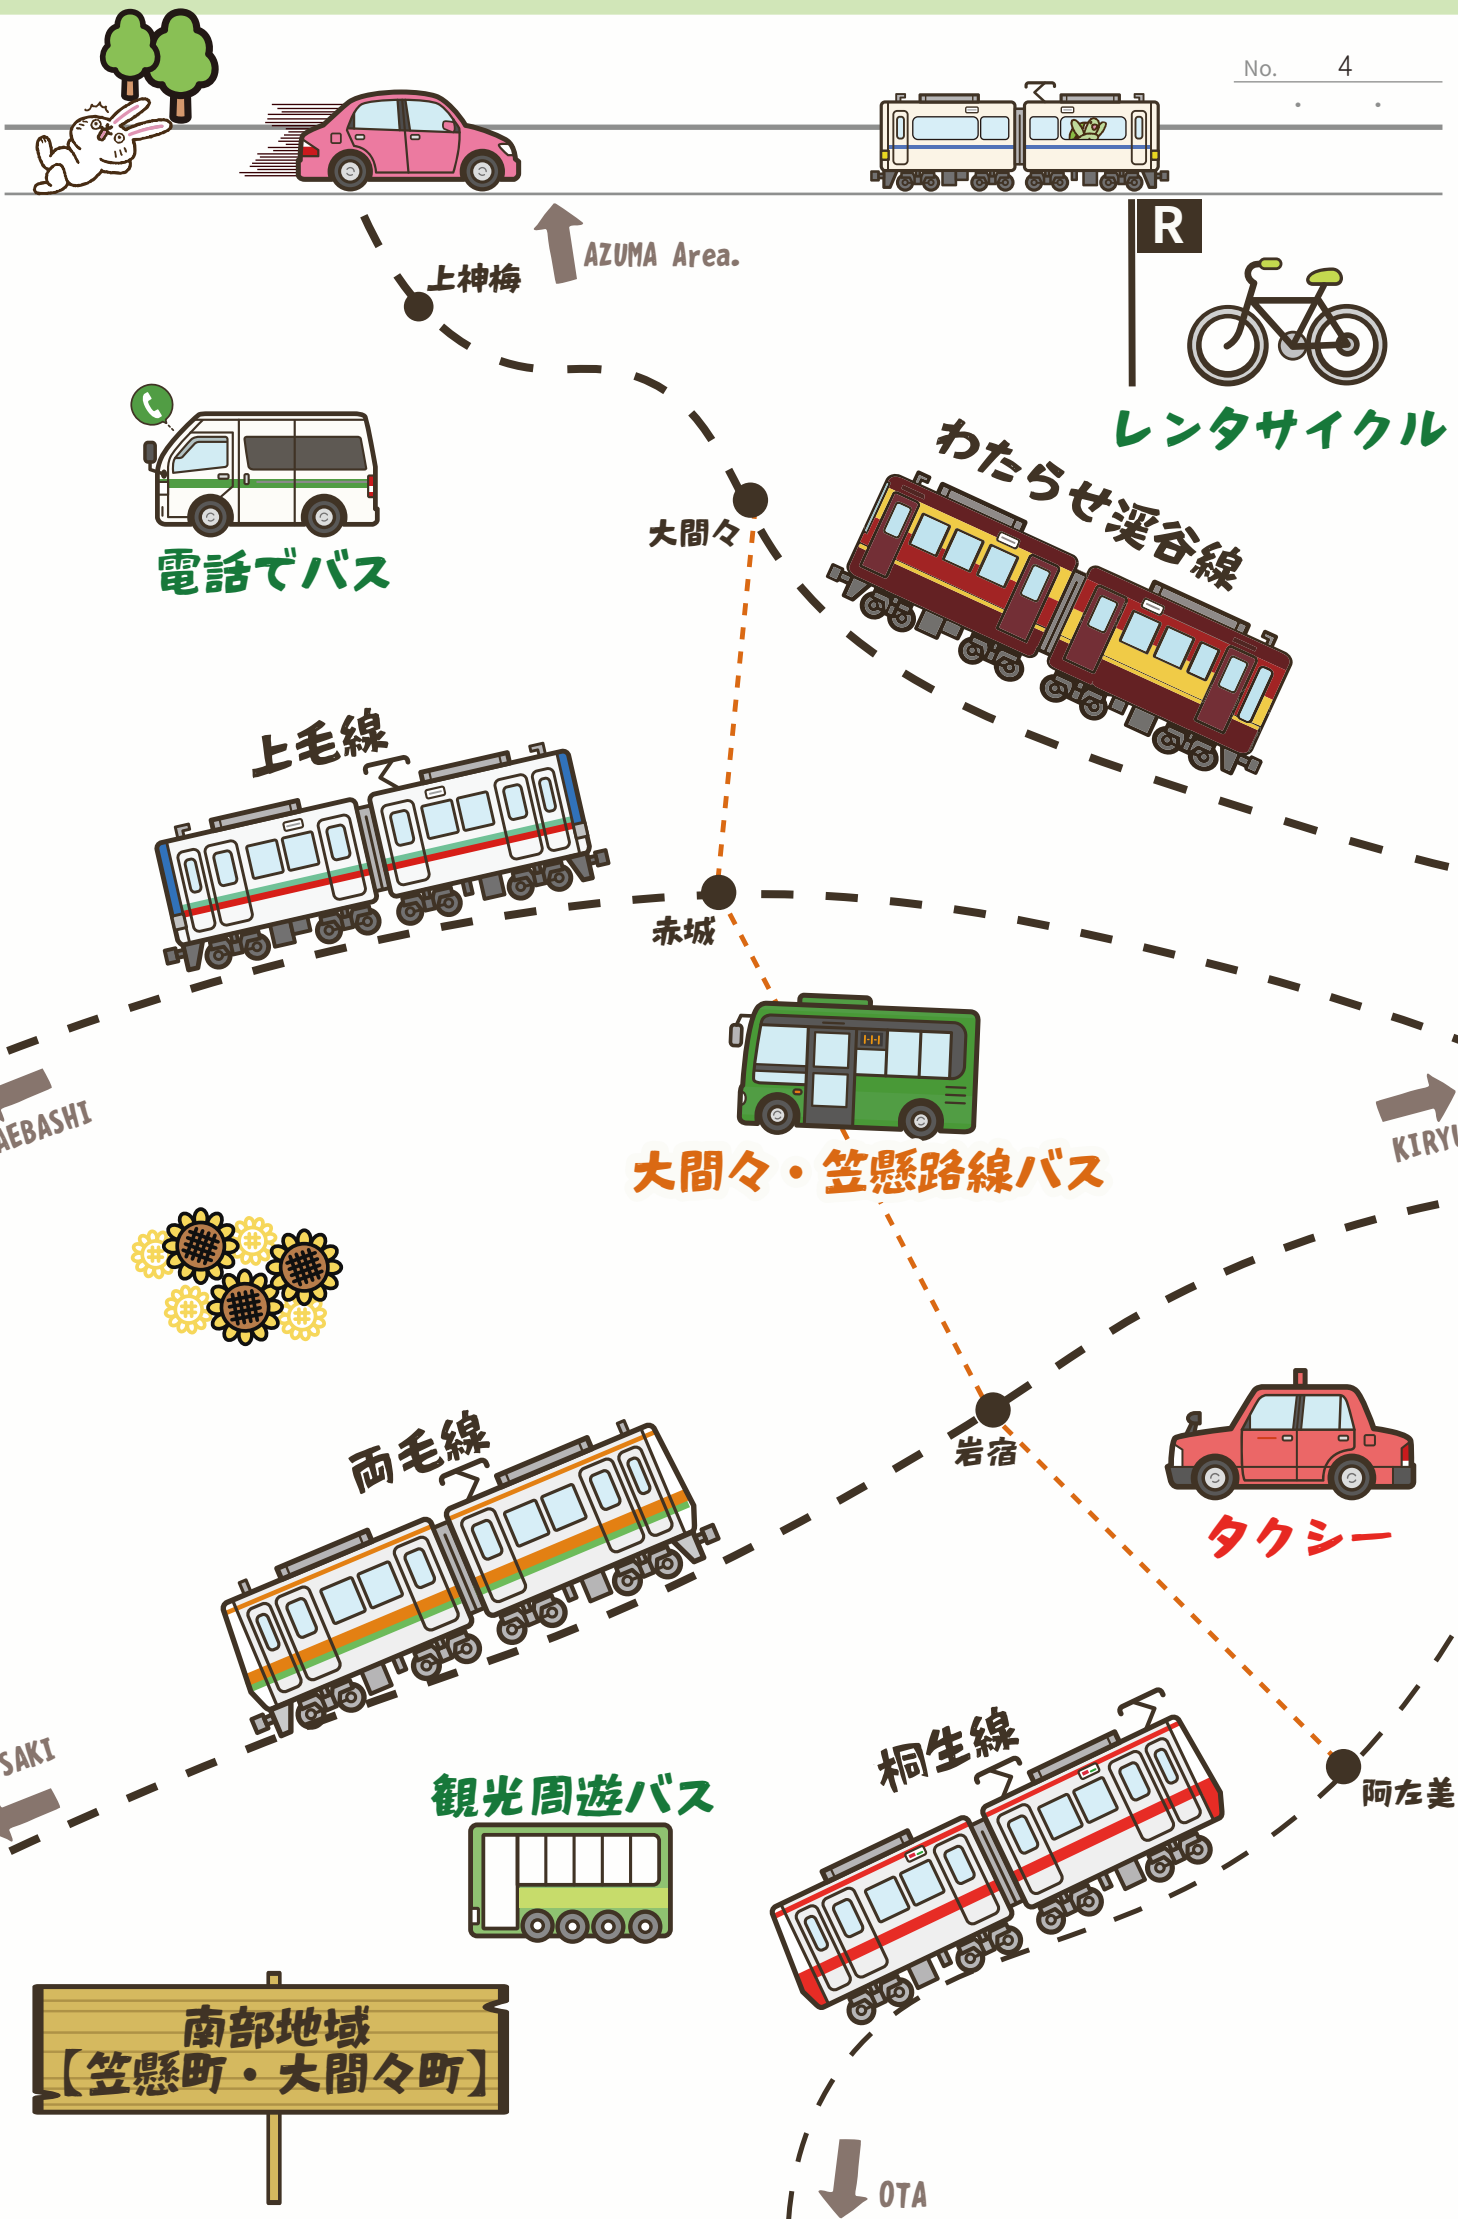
No. 4

AZUMA Area.

上神梅

レンタサイクル

R

電話でバス

大間々

わたらせ渓谷線

上毛線

赤城

AEBASHI

KIRYU

大間々・笠懸路線バス

岩宿

両毛線

タクシー

SAKI

観光周遊バス

桐生線

阿左美

南部地域
【笠懸町・大間々町】

OTA